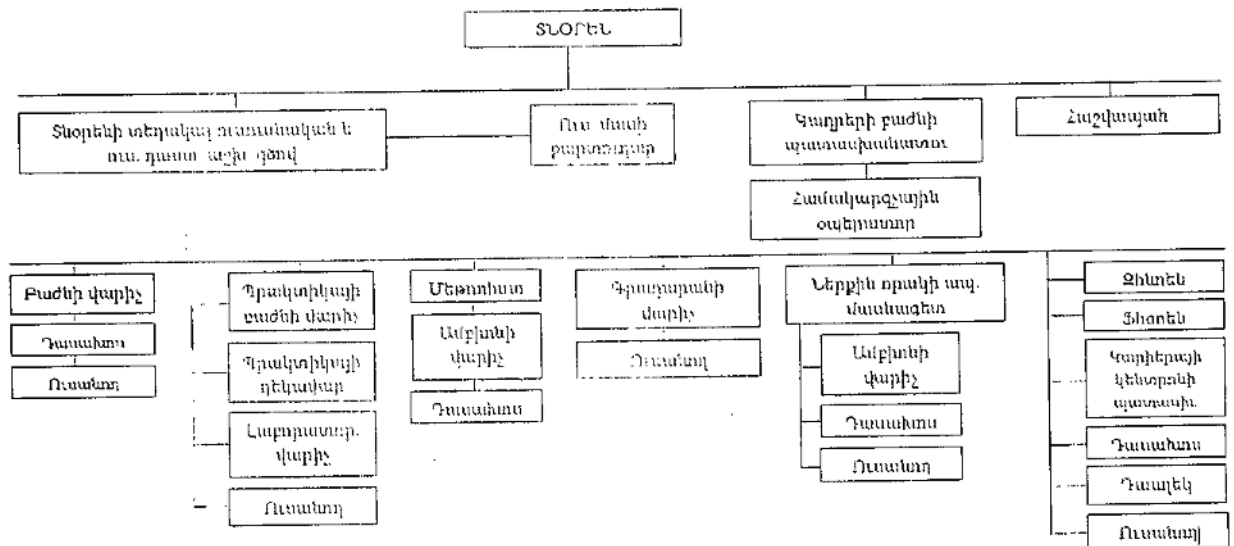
ՏՆՕՐԵՆ

Տնօրենի տեղակալ ուսումնական և ուս. դաստ. աշխ. գծով

Ուս. մասի քարտուղար

Կադրերի բաժնի պատասխանատու

Հաշվապահ

Համակարգչային օպերատոր

Բաժնի վարիչ

Դասախոս

Ուսանող

Պրակտիկայի բաժնի վարիչ

Պրակտիկայի ղեկավար

Լաբորատոր. վարիչ

Ուսանող

Մեթոդիստ

Ամբիոնի վարիչ

Դասախոս

Գրադարանի վարիչ

Ուսանող

Ներքին որակի ապ. մասնագետ

Ամբիոնի վարիչ

Դասախոս

Ուսանող

Զինտեն

Ֆիզոեն

Կարիերայի կենտրոնի պատասխ.

Դասախոս

Դասղեկ

Ուսանող